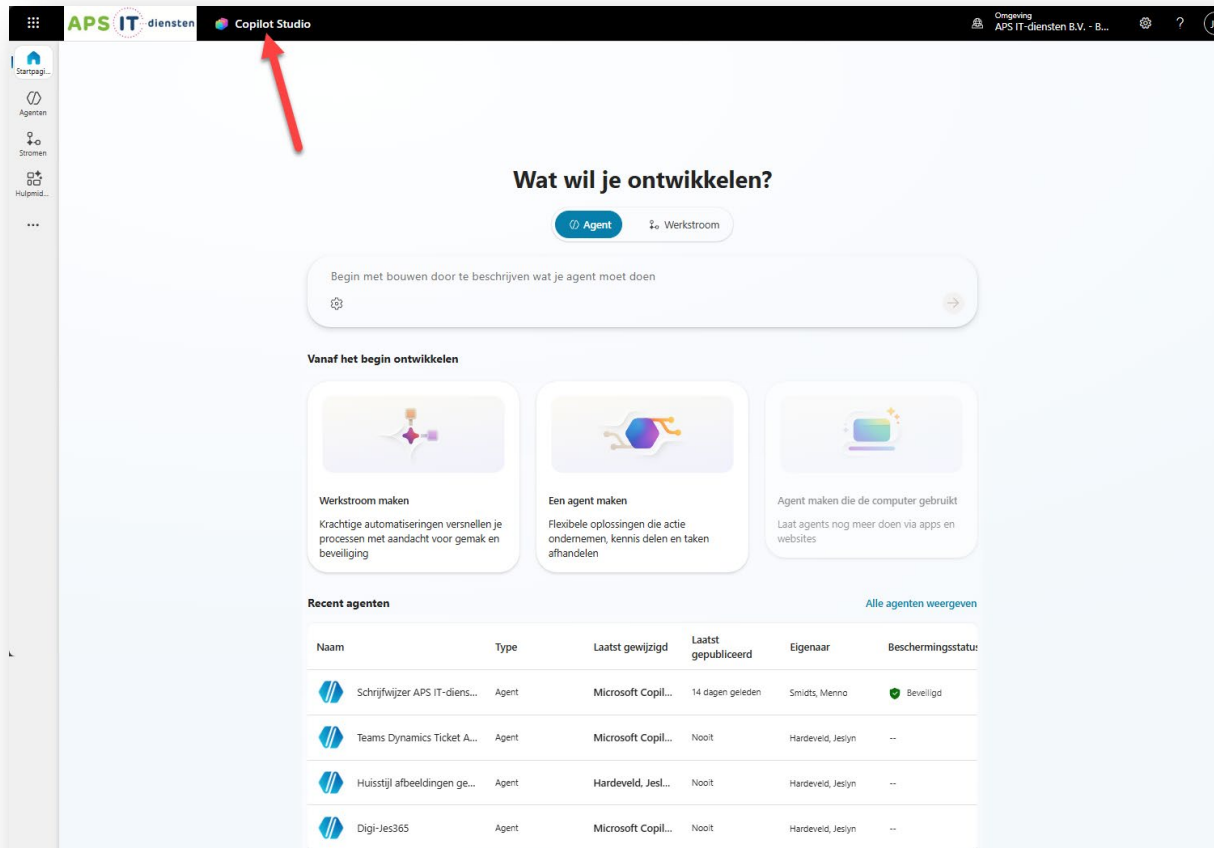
APS IT diensten Copilot Studio

Omgeving
APS IT-diensten B.V. - B...

?

Startpagi...
Agenten
Stromen
Hulpmid...
...

Wat wil je ontwikkelen?

Agent
Werkstroom

Begin met bouwen door te beschrijven wat je agent moet doen

Vanaf het begin ontwikkelen

Werkstroom maken
Krachtige automatiseringen versnellen je processen met aandacht voor gemak en beveiliging

Een agent maken
Flexibele oplossingen die actie ondernemen, kennis delen en taken afhandelen

Agent maken die de computer gebruikt
Laat agents nog meer doen via apps en websites

Recent agenten

Alle agenten weergeven

| Naam | Type | Laatst gewijzigd | Laatst gepubliceerd | Eigenaar | Beschermingsstatus |
|---|---|---|---|---|---|
| Schrijfwijzer APS IT-diens... | Agent | Microsoft Copil... | 14 dagen geleden | Smidts, Menno | Beveiligd |
| Teams Dynamics Ticket A... | Agent | Microsoft Copil... | Nooit | Hardeveld, Jeslyn | -- |
| Huisstijl afbeeldingen ge... | Agent | Hardeveld, Jesl... | Nooit | Hardeveld, Jeslyn | -- |
| Digi-Jes365 | Agent | Microsoft Copil... | Nooit | Hardeveld, Jeslyn | -- |